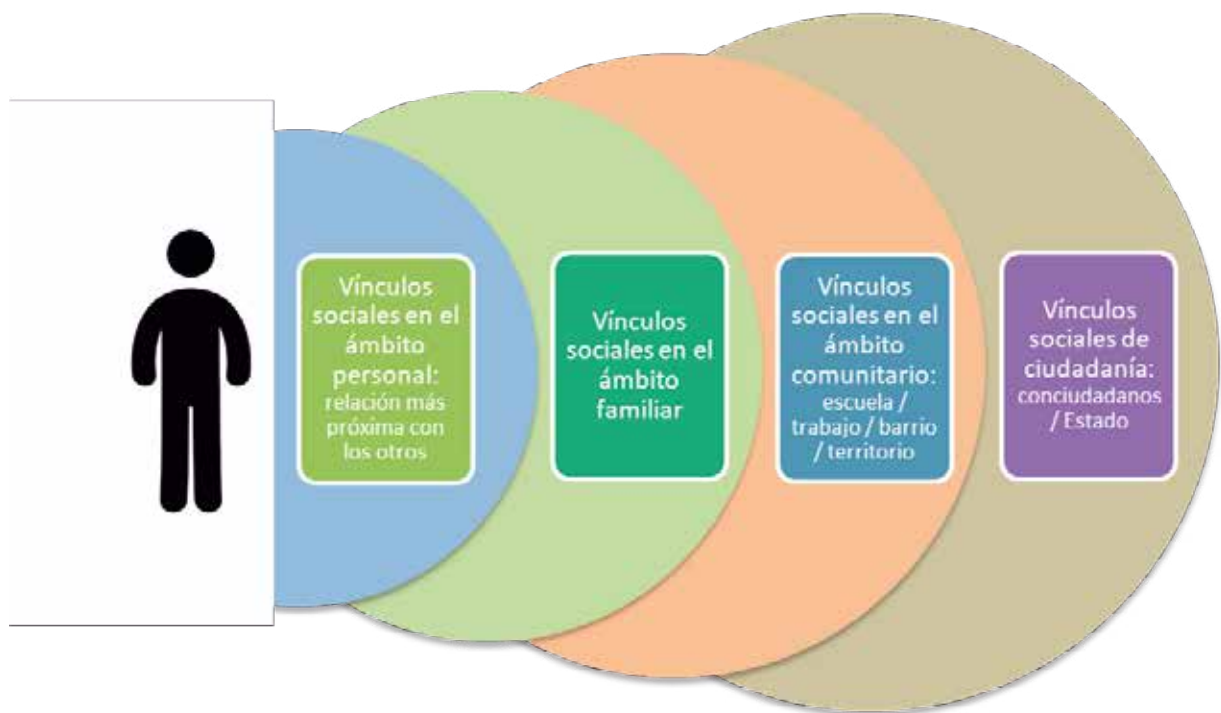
Vínculos sociales en el ámbito personal: relación más próxima con los otros

Vínculos sociales en el ámbito familiar

Vínculos sociales en el ámbito comunitario: escuela / trabajo / barrio / territorio

Vínculos sociales de ciudadanía: conciudadanos / Estado